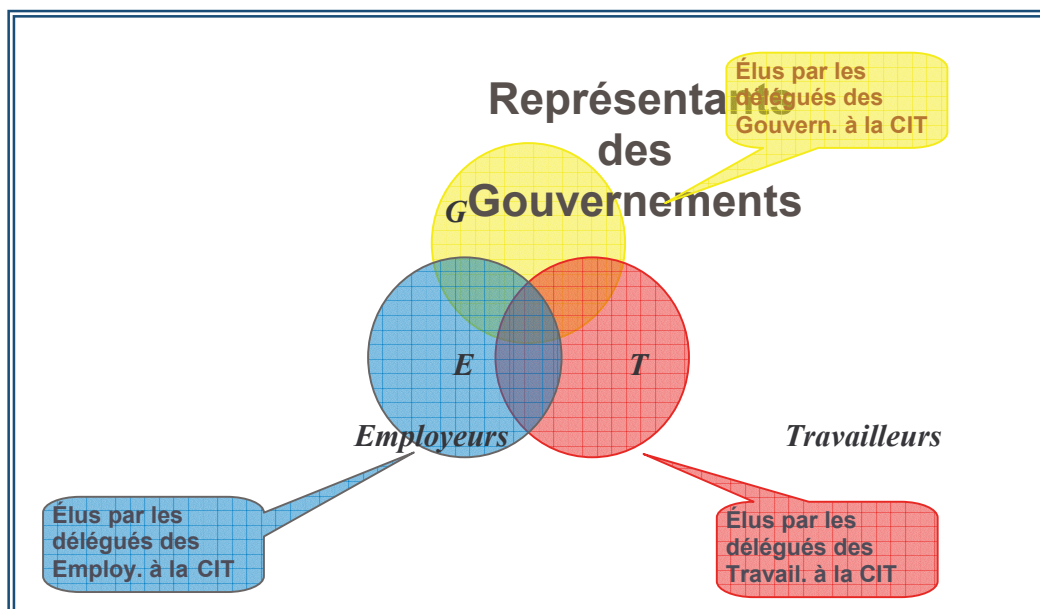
Élus par les délégués des Gouvern. à la CIT

Représentants des Gouvernements

G

E

T

Employeurs

Travailleurs

Élus par les délégués des Employ. à la CIT

Élus par les délégués des Travail. à la CIT